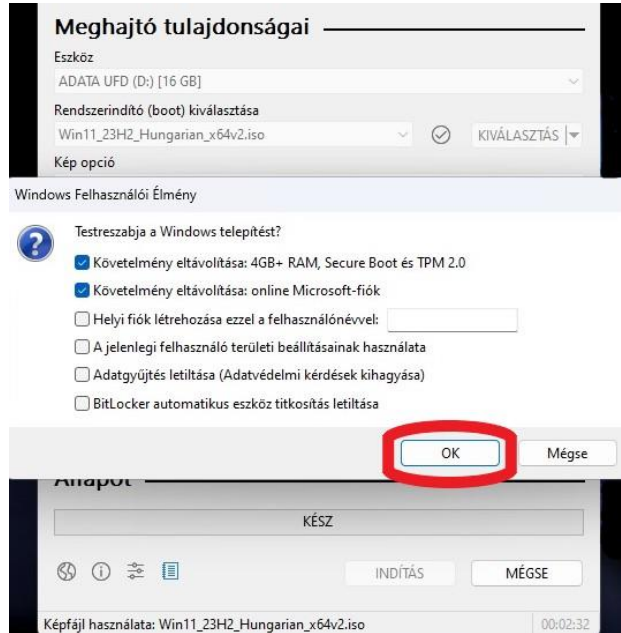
Meghajtó tulajdonságai

Eszköz

ADATA UFD (D:) [16 GB]

Rendszerindító (boot) kiválasztása

Win11_23H2_Hungarian_x64v2.iso

KIVÁLASZTÁS

Kép opció

Windows Felhasználói Élmény

Testreszabja a Windows telepítést?

Követelmény eltávolítása: 4GB+ RAM, Secure Boot és TPM 2.0

Követelmény eltávolítása: online Microsoft-fiók

Helyi fiók létrehozása ezzel a felhasználónévvel:

A jelenlegi felhasználó területi beállításainak használata

Adatgyűjtés letiltása (Adatvédelmi kérdések kihagyása)

BitLocker automatikus eszköz titkosítás letiltása

OK

Mégse

Állapot

KÉSZ

INDÍTÁS

MÉGSE

Képfájl használata: Win11_23H2_Hungarian_x64v2.iso

00:02:32